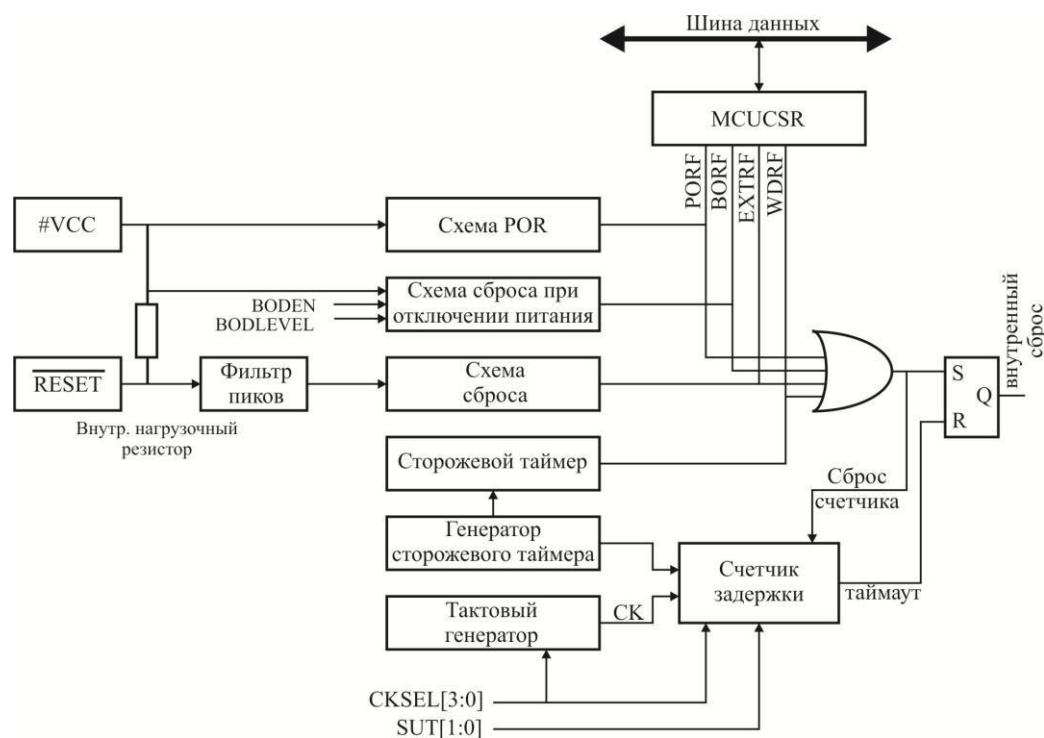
Шина данных

MCUCSR

PORF
BORF
EXTRF
WDRF

#VCC

Схема POR

BODEN
BODLEVEL

Схема сброса при отключении питания

$\overline{RESET}$

Фильтр пиков

Схема сброса

Внутр. нагрузочный резистор

внутренний сброс

S
Q
R

Сторожевой таймер

Сброс счетчика

Генератор сторожевого таймера

Счетчик задержки

Тактовый генератор

CK

таймаут

CKSEL[3:0]
SUT[1:0]